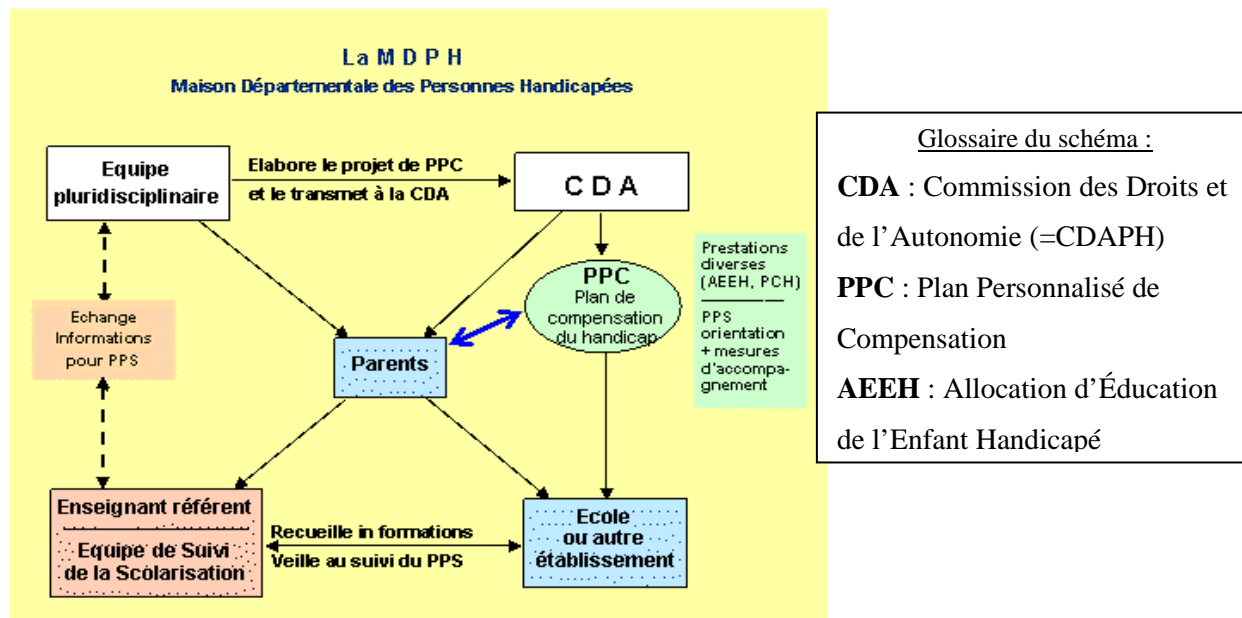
La M D P H
Maison Départementale des Personnes Handicapées

Equipe pluridisciplinaire

Elabore le projet de PPC et le transmet à la CDA

C D A

PPC
Plan de compensation du handicap

Prestations diverses (AEEH, PCH)

PPS orientation + mesures d'accompagnement

Echange Informations pour PPS

Parents

Enseignant référent

Equipe de Suivi de la Scolarisation

Recueille in formations
Veille au suivi du PPS

Ecole ou autre établissement

Glossaire du schéma :

**CDA** : Commission des Droits et de l'Autonomie (=CDAPH)

**PPC** : Plan Personnalisé de Compensation

**AEEH** : Allocation d'Éducation de l'Enfant Handicapé